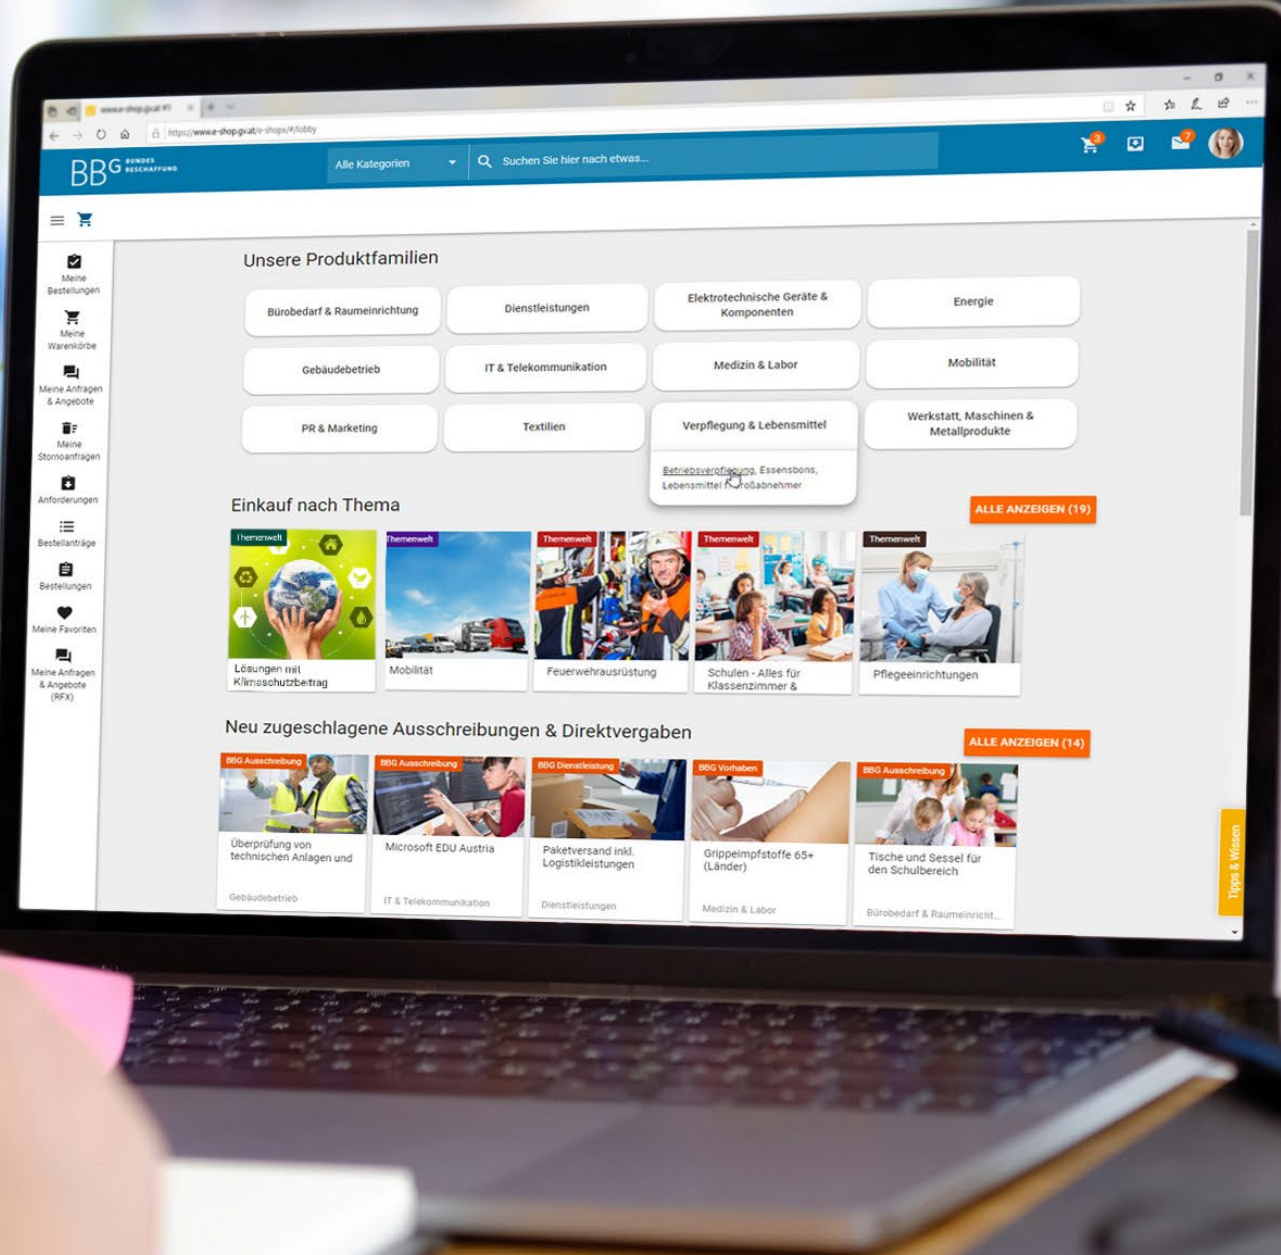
www.e-shop.gv.at

https://www.e-shop.gv.at/e-shops/#/lobby

BBG BUNDES BESCHAFFUNG

Alle Kategorien

Suchen Sie hier nach etwas...

3

7

Meine Bestellungen

Meine Warenkörbe

Meine Anfragen & Angebote

Meine Stornoanfragen

Anforderungen

Bestellanträge

Bestellungen

Meine Favoriten

Meine Anfragen & Angebote (RFX)

Unsere Produktfamilien

Bürobedarf & Raumeinrichtung

Dienstleistungen

Elektrotechnische Geräte & Komponenten

Energie

Gebäudebetrieb

IT & Telekommunikation

Medizin & Labor

Mobilität

PR & Marketing

Textilien

Verpflegung & Lebensmittel

Werkstatt, Maschinen & Metallprodukte

Betriebsverpflegung, Essensbons, Lebensmittel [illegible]roßabnehmer

Einkauf nach Thema

ALLE ANZEIGEN (19)

Themenwelt
Lösungen mit Klimaschutzbeitrag

Themenwelt
Mobilität

Themenwelt
Feuerwehrausrüstung

Themenwelt
Schulen - Alles für Klassenzimmer &

Themenwelt
Pflegeeinrichtungen

Neu zugeschlagene Ausschreibungen & Direktvergaben

ALLE ANZEIGEN (14)

BBG Ausschreibung
Überprüfung von technischen Anlagen und
Gebäudebetrieb

BBG Ausschreibung
Microsoft EDU Austria
IT & Telekommunikation

BBG Dienstleistung
Paketversand inkl. Logistikleistungen
Dienstleistungen

BBG Vorhaben
Grippeimpfstoffe 65+ (Länder)
Medizin & Labor

BBG Ausschreibung
Tische und Sessel für den Schulbereich
Bürobedarf & Raumeinricht...

Tipps & Wissen